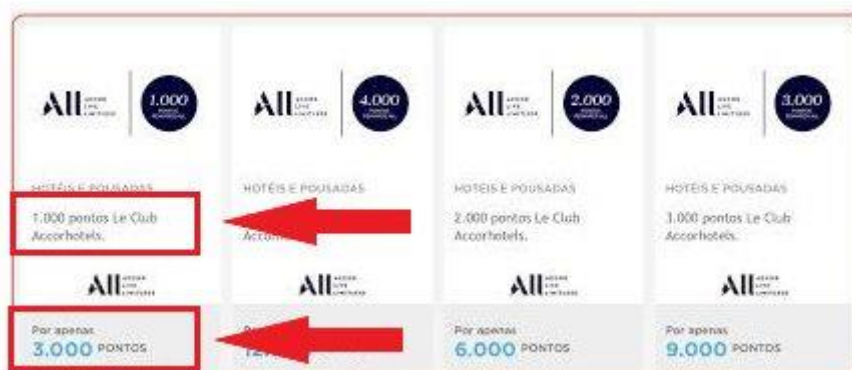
ALL ACCOR LIVE LIMITLESS 1.000 PONTOS BONIFICADOS

HOTÉIS E POUSADAS

1.000 pontos Le Club Accorhotels.

ALL ACCOR LIVE LIMITLESS

Por apenas
3.000 PONTOS

ALL ACCOR LIVE LIMITLESS 4.000 PONTOS BONIFICADOS

HOTÉIS E POUSADAS

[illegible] Accorh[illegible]

ALL ACCOR LIVE LIMITLESS

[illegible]
12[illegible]

ALL ACCOR LIVE LIMITLESS 2.000 PONTOS BONIFICADOS

HOTÉIS E POUSADAS

2.000 pontos Le Club Accorhotels.

ALL ACCOR LIVE LIMITLESS

Por apenas
6.000 PONTOS

ALL ACCOR LIVE LIMITLESS 3.000 PONTOS BONIFICADOS

HOTÉIS E POUSADAS

3.000 pontos Le Club Accorhotels.

ALL ACCOR LIVE LIMITLESS

Por apenas
9.000 PONTOS